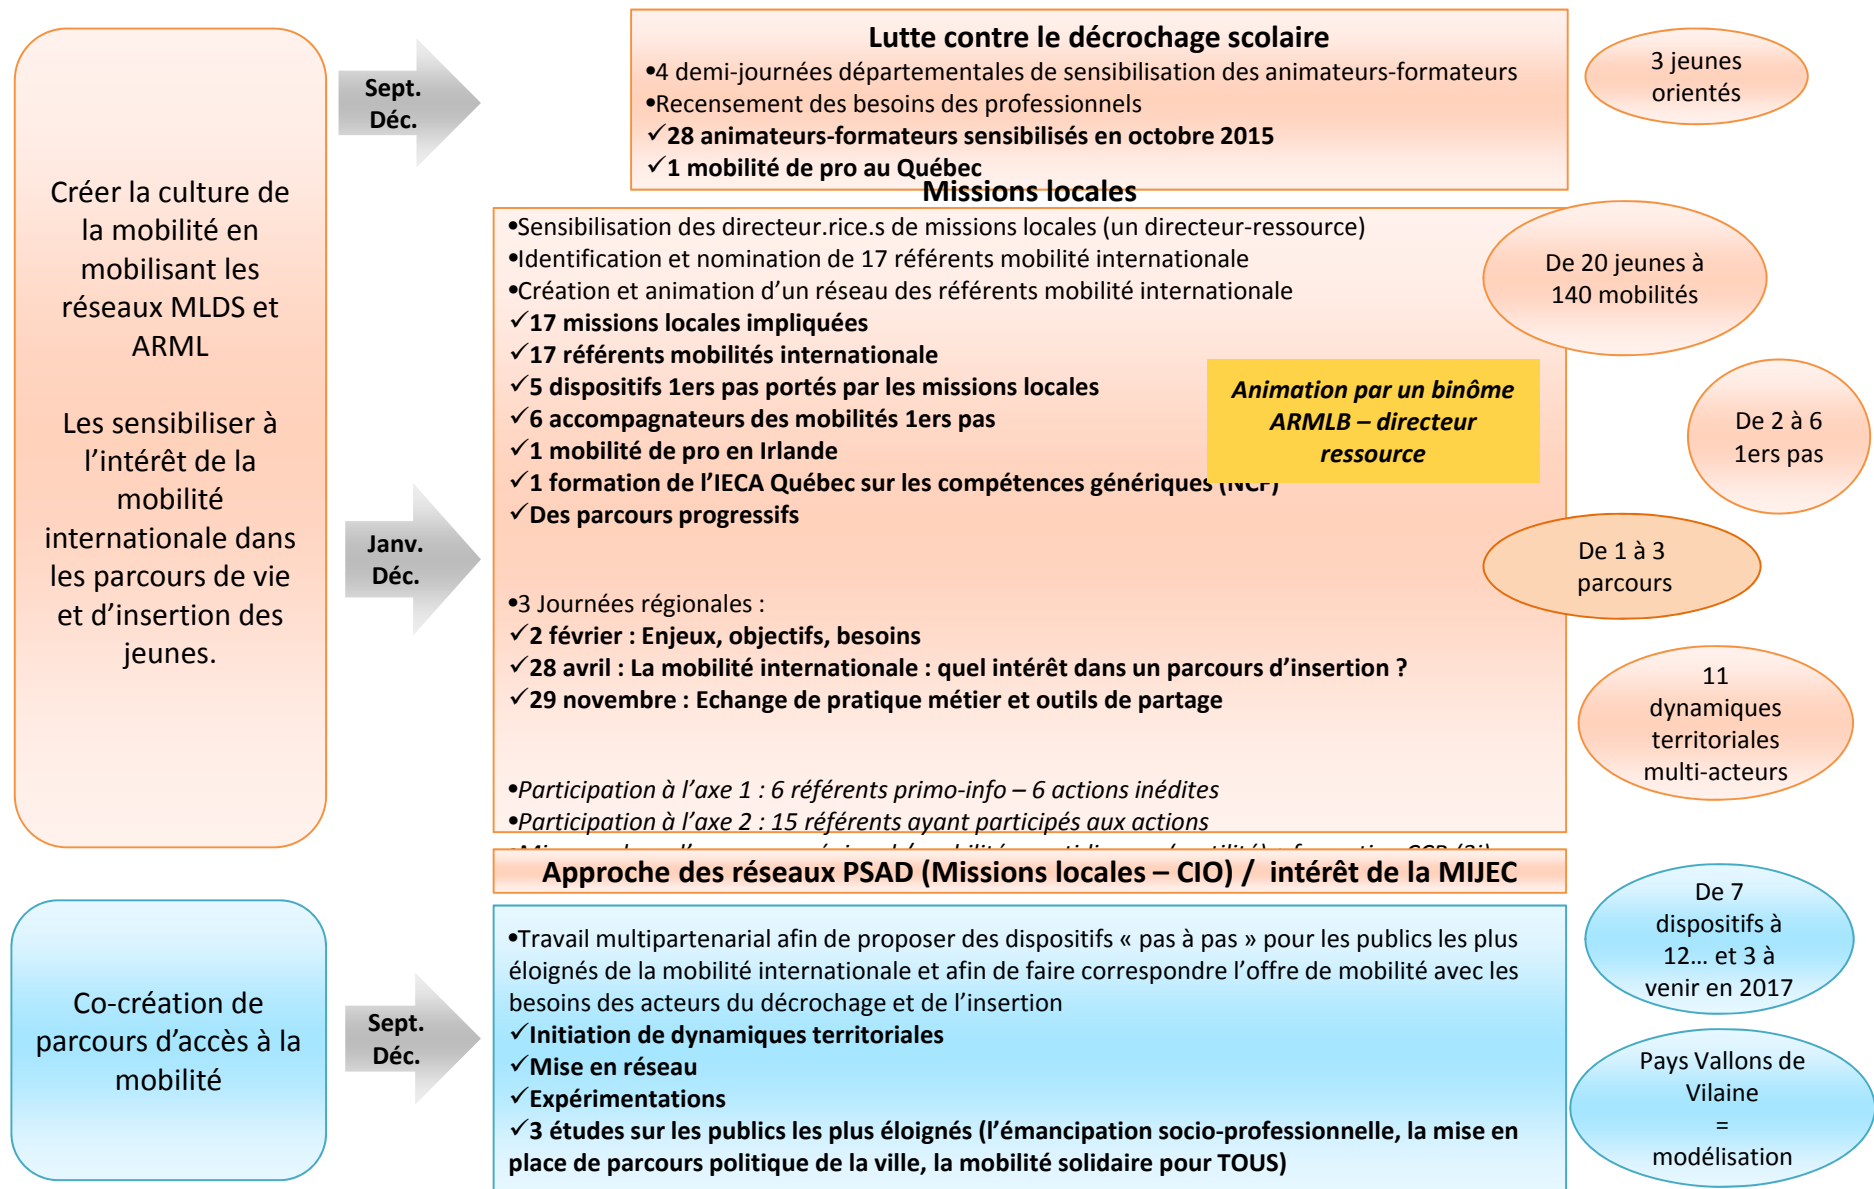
Créer la culture de la mobilité en mobilisant les réseaux MLDS et ARML

Les sensibiliser à l'intérêt de la mobilité internationale dans les parcours de vie et d'insertion des jeunes.

Sept. Déc.

Lutte contre le décrochage scolaire
•4 demi-journées départementales de sensibilisation des animateurs-formateurs
•Recensement des besoins des professionnels
✓28 animateurs-formateurs sensibilisés en octobre 2015
✓1 mobilité de pro au Québec

3 jeunes orientés

Missions locales
•Sensibilisation des directeur.rice.s de missions locales (un directeur-ressource)
•Identification et nomination de 17 référents mobilité internationale
•Création et animation d'un réseau des référents mobilité internationale
✓17 missions locales impliquées
✓17 référents mobilités internationale
✓5 dispositifs 1ers pas portés par les missions locales
✓6 accompagnateurs des mobilités 1ers pas
✓1 mobilité de pro en Irlande
✓1 formation de l'IECA Québec sur les compétences génériques (NCF)
✓Des parcours progressifs

Animation par un binôme ARMLB – directeur ressource

Janv. Déc.

De 20 jeunes à 140 mobilités

De 2 à 6 1ers pas

De 1 à 3 parcours

•3 Journées régionales :
✓2 février : Enjeux, objectifs, besoins
✓28 avril : La mobilité internationale : quel intérêt dans un parcours d'insertion ?
✓29 novembre : Echange de pratique métier et outils de partage

11 dynamiques territoriales multi-acteurs

•Participation à l'axe 1 : 6 référents primo-info – 6 actions inédites
•Participation à l'axe 2 : 15 référents ayant participés aux actions
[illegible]

Approche des réseaux PSAD (Missions locales – CIO) / intérêt de la MIJEC

Co-création de parcours d'accès à la mobilité

Sept. Déc.

•Travail multipartenarial afin de proposer des dispositifs « pas à pas » pour les publics les plus éloignés de la mobilité internationale et afin de faire correspondre l'offre de mobilité avec les besoins des acteurs du décrochage et de l'insertion
✓Initiation de dynamiques territoriales
✓Mise en réseau
✓Expérimentations
✓3 études sur les publics les plus éloignés (l'émancipation socio-professionnelle, la mise en place de parcours politique de la ville, la mobilité solidaire pour TOUS)

De 7 dispositifs à 12… et 3 à venir en 2017

Pays Vallons de Vilaine = modélisation